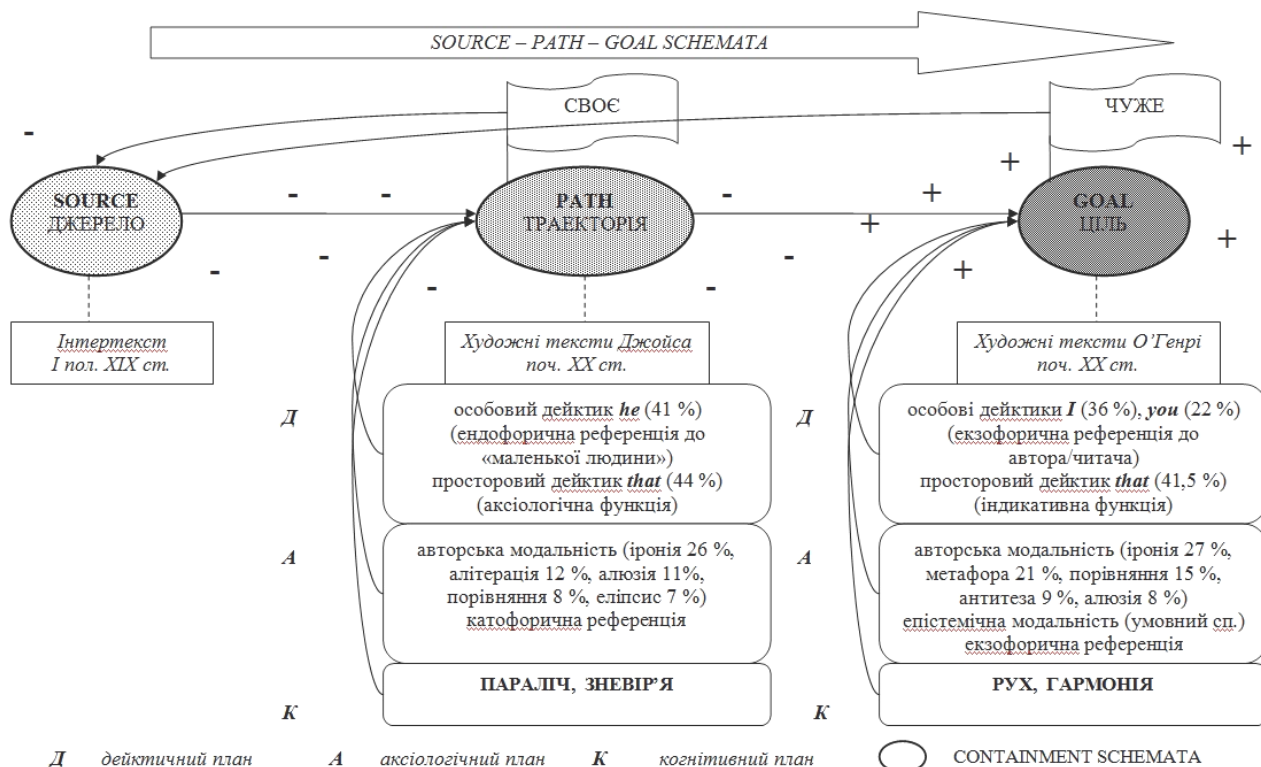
SOURCE – PATH – GOAL SCHEMATA

СВОЄ

ЧУЖЕ

-

+

SOURCE
ДЖЕРЕЛО

- -

PATH
ТРАЕКТОРІЯ

-

+

+

GOAL
ЦІЛЬ

+

-

-

-

-

+

-

+

Інтертекст
І пол. XIX ст.

Художні тексти Джойса
поч. XX ст.

Художні тексти О'Генрі
поч. XX ст.

Д

особовий дейктик *he* (41 %) (ендофорична референція до «маленької людини») просторовий дейктик *that* (44 %) (аксіологічна функція)

Д

особові дейктики *I* (36 %), *you* (22 %) (екзофорична референція до автора/читача) просторовий дейктик *that* (41,5 %) (індикативна функція)

А

авторська модальність (іронія 26 %, алітерація 12 %, алюзія 11%, порівняння 8 %, еліпсис 7 %) катофорична референція

А

авторська модальність (іронія 27 %, метафора 21 %, порівняння 15 %, антитеза 9 %, алюзія 8 %) епістемічна модальність (умовний сп.) екзофорична референція

ПАРАЛІЧ, ЗНЕВІР'Я

РУХ, ГАРМОНІЯ

К

К

Д дейктичний план А аксіологічний план К когнітивний план CONTAINMENT SCHEMATA